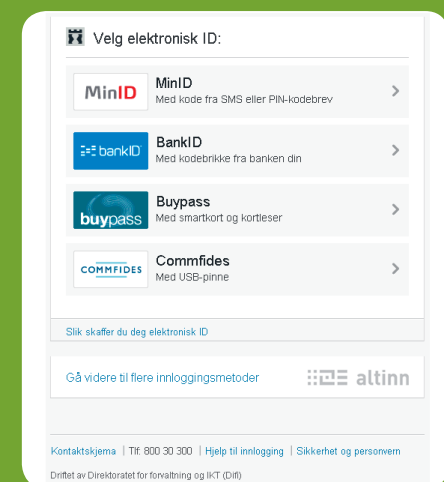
Velg elektronisk ID:

MinID
MinID
Med kode fra SMS eller PIN-kodebrev

bankID
BankID
Med kodebrikke fra banken din

buypass
Buypass
Med smartkort og kortleser

COMMFIDES
Commfides
Med USB-pinne

Slik skaffer du deg elektronisk ID

Gå videre til flere innloggingsmetoder

altinn

Kontaktskjema | Tlf. 800 30 300 | Hjelp til innlogging | Sikkerhet og personvern

Driftet av Direktoratet for forvaltning og IKT (Difi)